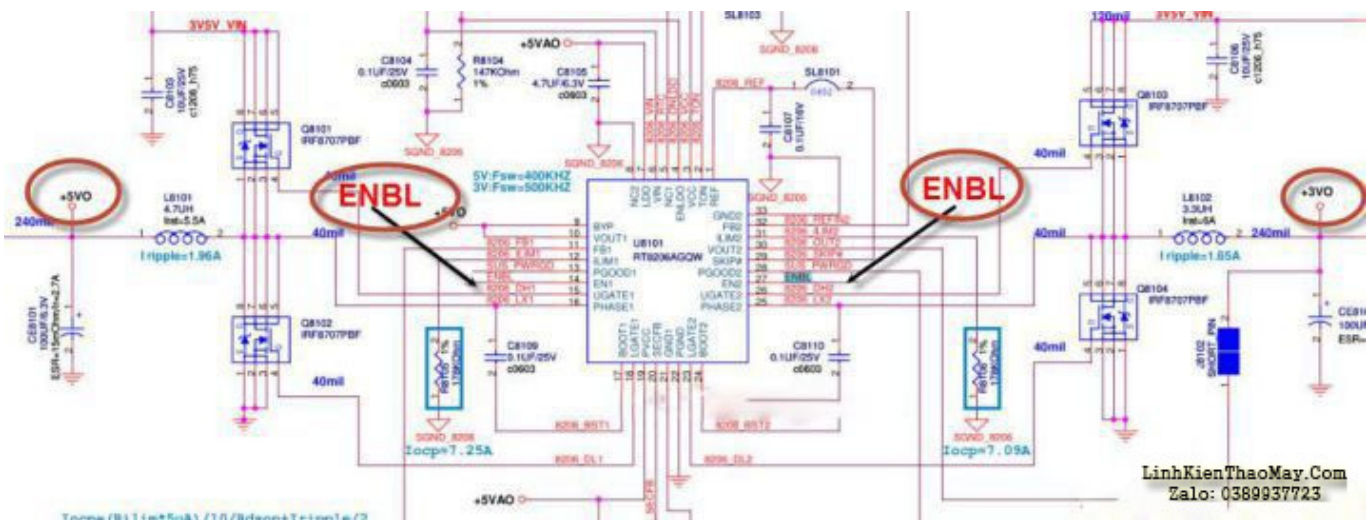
3V5V_VIN
C8102 10UF/25V c1206_h75
C8104 0.1UF/25V c0603
R8104 147KOhm 1%
+5VAO
C8105 4.7UF/6.3V c0603
SGND_8206
SL8103
SGND_8206
SL8101 0402
8206_REF
C8107 0.1UF/16V
120mil
3V5V_VIN
C8106 10UF/25V c1206_h75
Q8101 IRF8707PBF
Q8103 IRF8707PBF
SGND_8206
5V:Fsw=400KHZ
3V:Fsw=500KHZ
+5VO
240mil
L8101 4.7UH Isat=5.5A
Iripple=1.96A
ENBL
40mil
+5VO
40mil
ENBL
40mil
+3VO
L8102 3.3UH Isat=6A
240mil
Iripple=1.65A
40mil
U8101
RT8206AGQW
BYP
VOUT1
FB1
ILIM1
PGOOD1
EN1
UGATE1
PHASE1
GND2
FB2
ILIM2
VOUT2
SKIP#
PGOOD2
EN2
UGATE2
PHASE2
8206_FB1
8206_ILIM1
8206_PWRGD
ENBL
8206_DH1
8206_LX1
8206_REF
8206_ILIM2
8206_OUT3
8206_SKIP#
8206_PWRGD
ENBL
8206_DH2
8206_LX2
CE8101 100UF/6.3V ESR=15mOhm Ir=2.7A
Q8102 IRF8707PBF
C8109 0.1UF/25V c0603
C8110 0.1UF/25V c0603
Q8104 IRF8707PBF
JS102 SHORT_PIN
40mil
40mil
SGND_8206
Iocp=7.25A
8206_BST1
8206_BST2
SGND_8206
Iocp=7.09A
8206_DL1
8206_DL2
+5VAO
LinhKienThaoMay.Com
Zalo: 0389937723
Iocpe(Rilim*5uA)/10/Rdson+Iripple/2